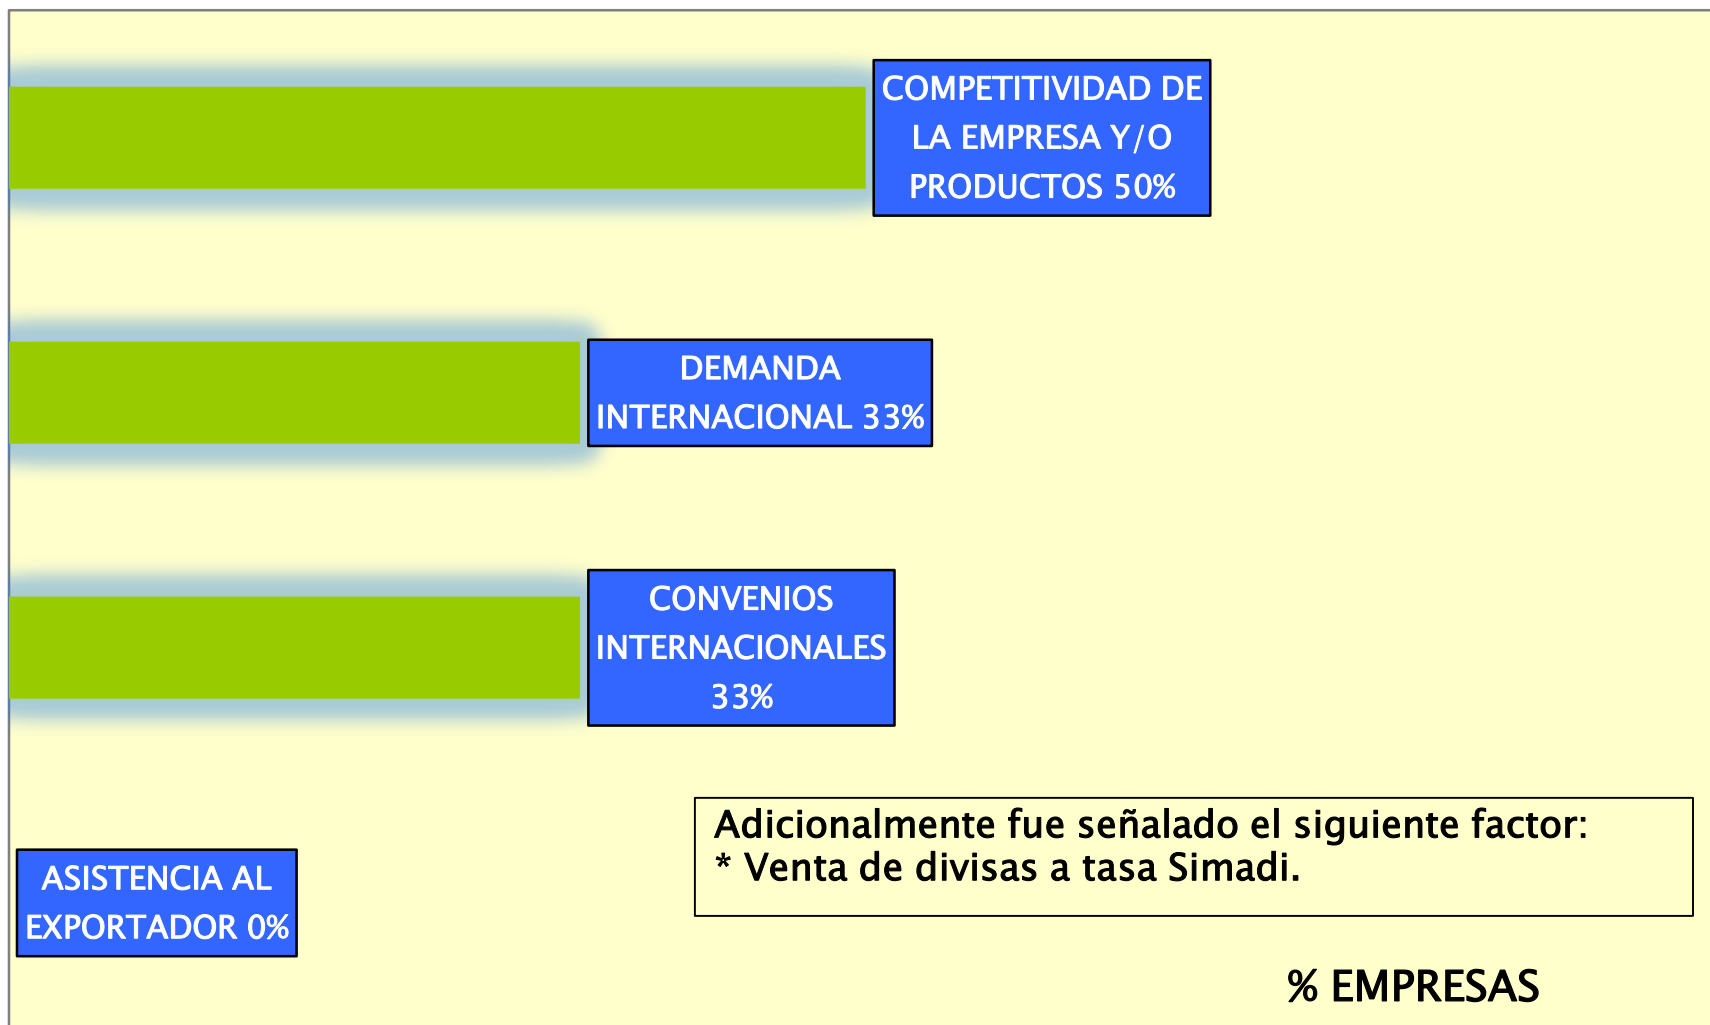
COMPETITIVIDAD DE LA EMPRESA Y/O PRODUCTOS 50%

DEMANDA INTERNACIONAL 33%

CONVENIOS INTERNACIONALES 33%

ASISTENCIA AL EXPORTADOR 0%

Adicionalmente fue señalado el siguiente factor:
* Venta de divisas a tasa Simadi.

% EMPRESAS